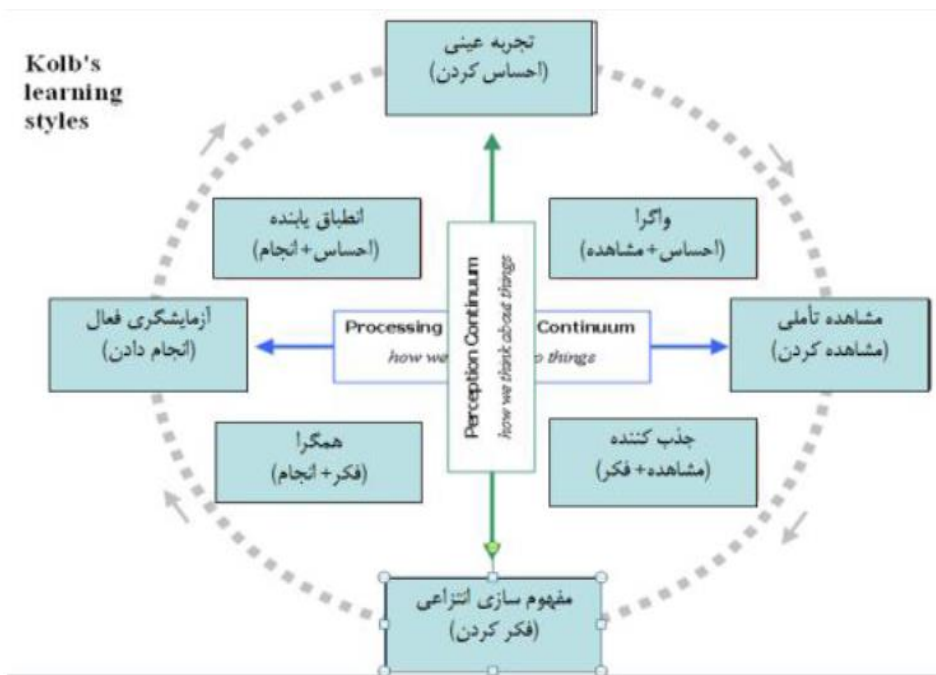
Kolb's learning styles

تجربه عینی
(احساس کردن)

انطباق یابنده
(احساس+انجام)

واگرا
(احساس+مشاهده)

آزمایشگری فعال
(انجام دادن)

Processing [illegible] Continuum
how we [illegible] things

Perception Continuum
how we think about things

مشاهده تأملی
(مشاهده کردن)

همگرا
(فکر+انجام)

جذب کننده
(مشاهده+فکر)

مفهوم سازی انتزاعی
(فکر کردن)